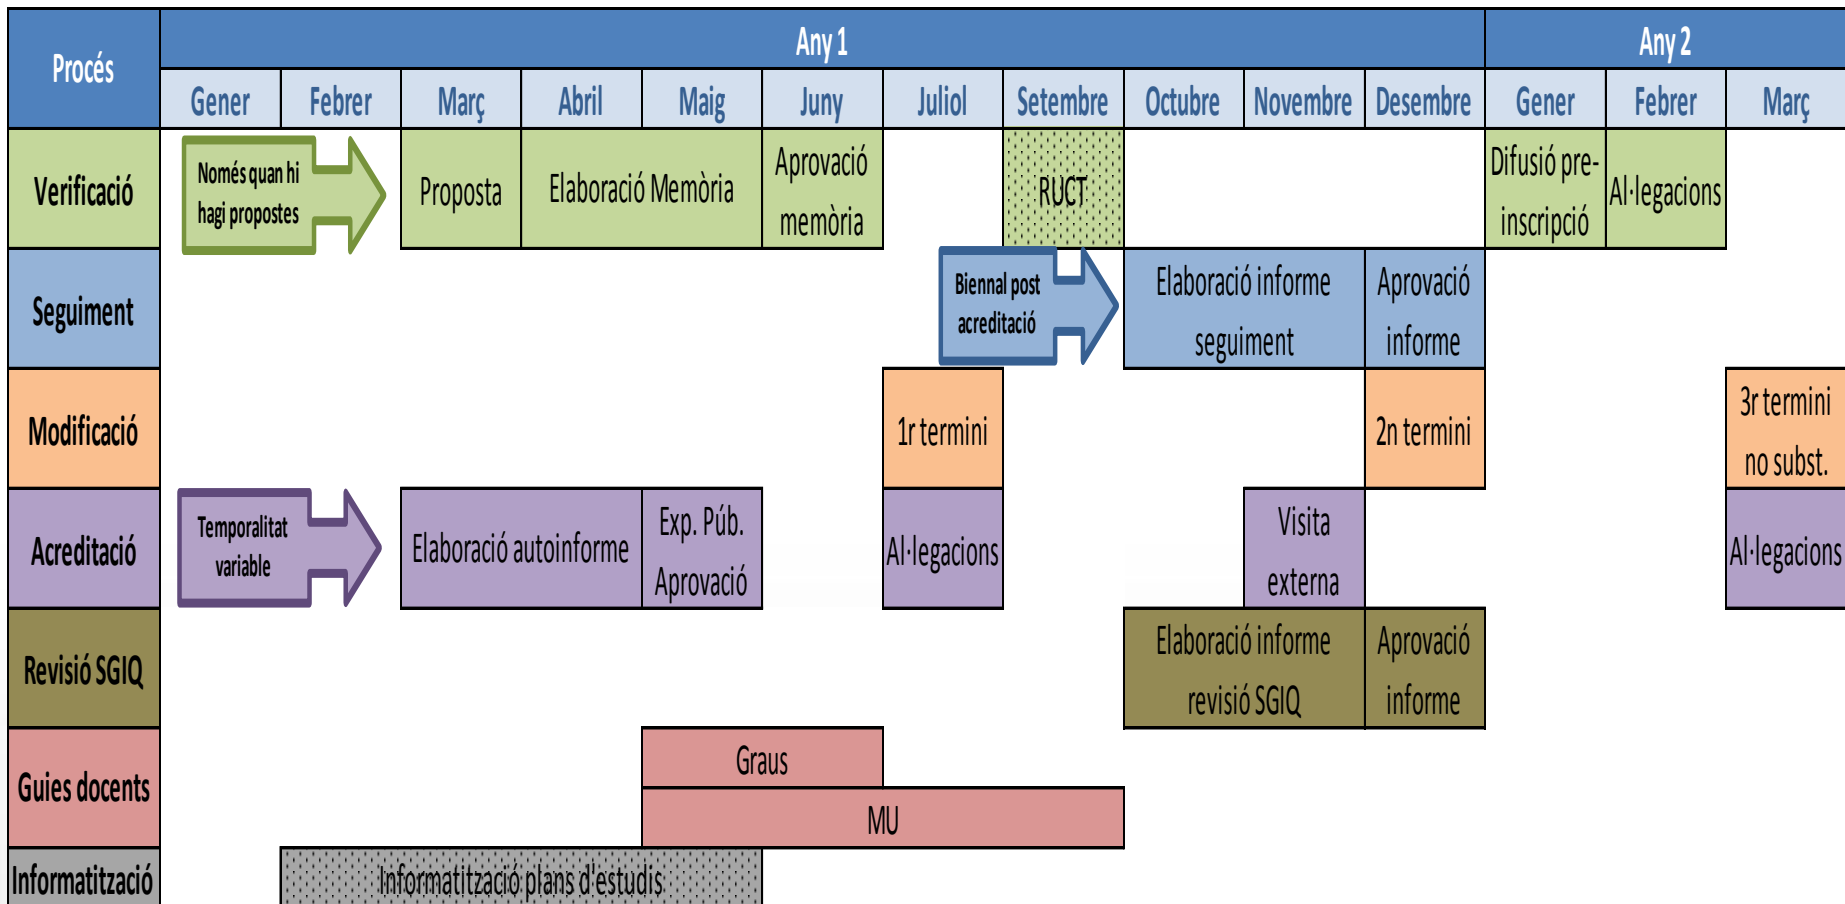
| Procés | Any 1 | | | | | | | | | | | Any 2 | | |
|---|---|---|---|---|---|---|---|---|---|---|---|---|---|---|
| | Gener | Febrer | Març | Abril | Maig | Juny | Juliol | Setembre | Octubre | Novembre | Desembre | Gener | Febrer | Març |
| Verificació | Només quan hi hagi propostes | | Proposta | Elaboració Memòria | | Aprovació memòria | | RUCT | | | | Difusió pre-inscripció | Al·legacions | |
| Seguiment | | | | | | | | Biennal post acreditació | Elaboració informe seguiment | | Aprovació informe | | | |
| Modificació | | | | | | | 1r termini | | | | 2n termini | | | 3r termini no subst. |
| Acreditació | Temporalitat variable | | Elaboració autoinforme | | Exp. Púb. Aprovació | | Al·legacions | | | Visita externa | | | | Al·legacions |
| Revisió SGIQ | | | | | | | | | Elaboració informe revisió SGIQ | | Aprovació informe | | | |
| Guies docents | | | | | Graus | | | | | | | | | |
| | | | | | MU | | | | | | | | | |
| Informatització | | Informatització plans d'estudis | | | | | | | | | | | | |